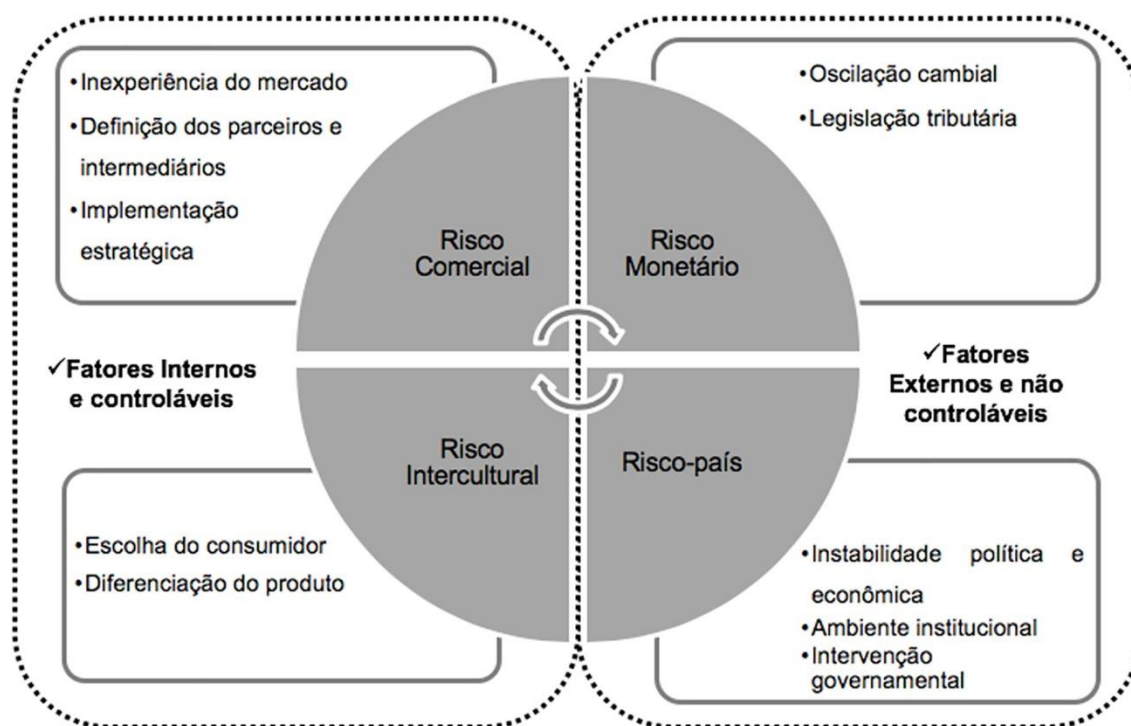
•Inexperiência do mercado
•Definição dos parceiros e intermediários
•Implementação estratégica

•Oscilação cambial
•Legislação tributária

Risco Comercial

Risco Monetário

✓Fatores Internos e controláveis

✓Fatores Externos e não controláveis

Risco Intercultural

Risco-país

•Escolha do consumidor
•Diferenciação do produto

•Instabilidade política e econômica
•Ambiente institucional
•Intervenção governamental